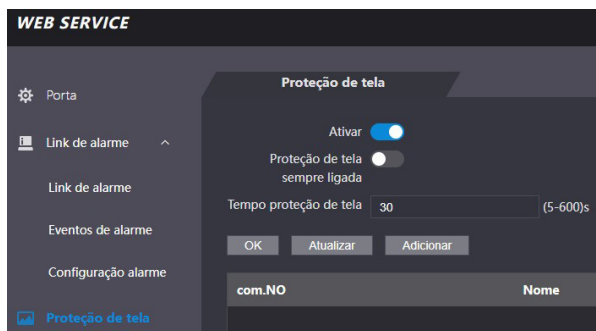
WEB SERVICE

Porta

Link de alarme

Link de alarme

Eventos de alarme

Configuração alarme

Proteção de tela

Proteção de tela

Ativar

Proteção de tela sempre ligada

Tempo proteção de tela 30 (5-600)s

OK Atualizar Adicionar

| com.NO | Nome |
|---|---|